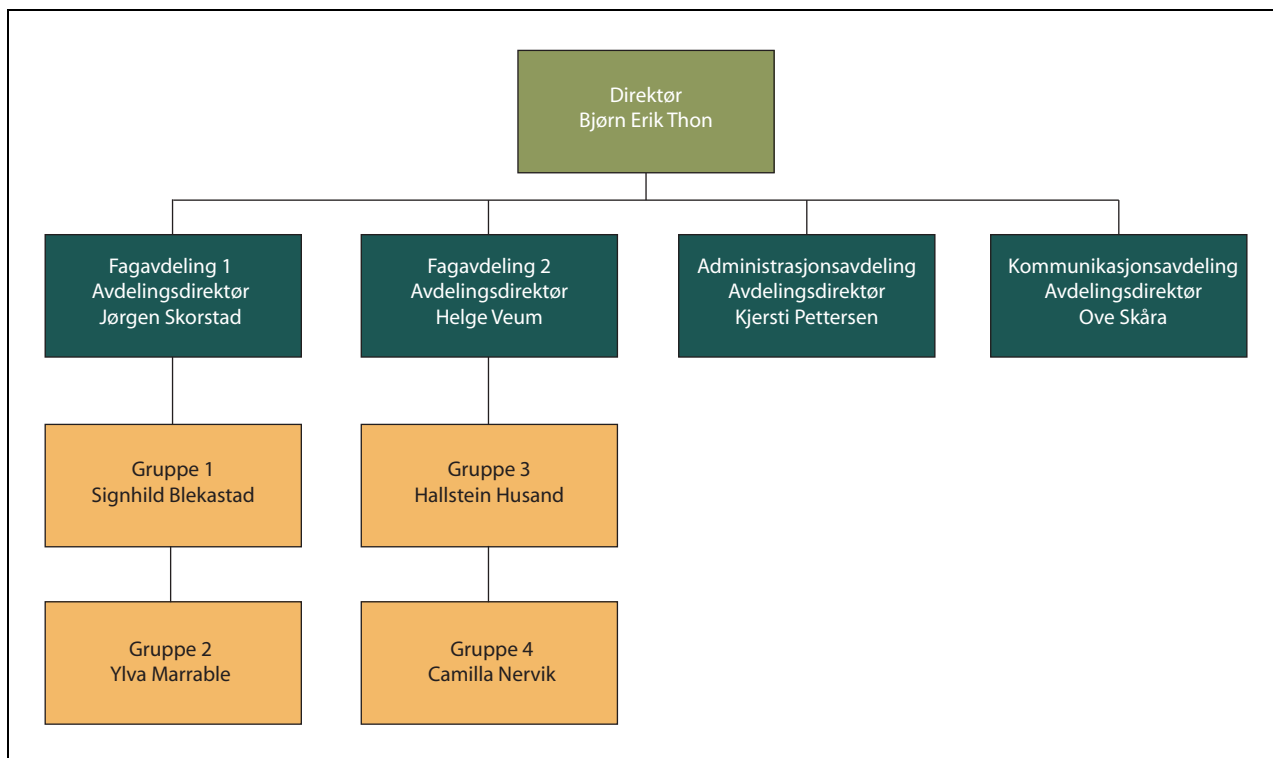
Direktør
Bjørn Erik Thon

Fagavdeling 1
Avdelingsdirektør
Jørgen Skorstad

Fagavdeling 2
Avdelingsdirektør
Helge Veum

Administrasjonsavdeling
Avdelingsdirektør
Kjersti Pettersen

Kommunikasjonsavdeling
Avdelingsdirektør
Ove Skåra

Gruppe 1
Signhild Blekastad

Gruppe 3
Hallstein Husand

Gruppe 2
Ylva Marrable

Gruppe 4
Camilla Nervik